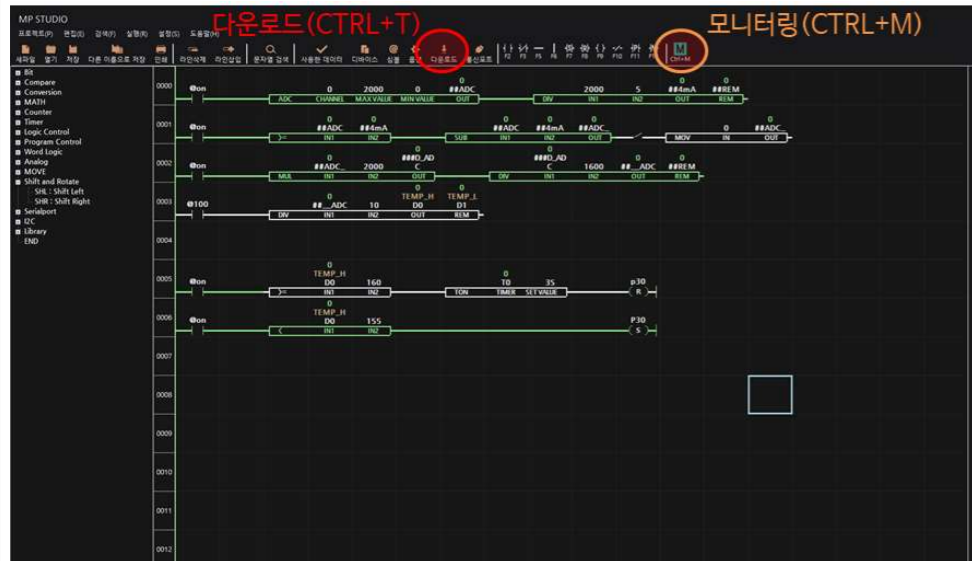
MP STUDIO

다운로드(CTRL+T)

모니터링(CTRL+M)

프로젝트(P) 편집(E) 검색(F) 실행(R) 설정(S) 도움말(H)

새파일 열기 저장 다른 이름으로 저장 인쇄 라인삭제 라인삽입 문자열 검색 사용한 데이터 디바이스 심볼 용군 다운로드 통신포트 F2 F3 F5 F6 F7 F8 F9 F10 F11 F12 Ctrl+M

Bit
Compare
Conversion
MATH
Counter
Timer
Logic Control
Program Control
Word Logic
Analog
MOVE
Shift and Rotate
SHL : Shift Left
SHR : Shift Right
Serialport
I2C
Library
END

0000 @on 0 2000 0 0 ##ADC ADC CHANNEL MAX VALUE MIN VALUE OUT DIV 2000 5 0 ##4mA 0 ##REM IN1 IN2 OUT REM

0001 @on 0 ##ADC 0 ##4mA >= IN1 IN2 0 ##ADC 0 ##4mA 0 ##ADC_ SUB IN1 IN2 OUT MOV 0 0 ##ADC_ IN OUT

0002 @on 0 ##ADC_ 2000 0 ###D_AD C MUL IN1 IN2 OUT 0 ###D_AD C 1600 0 ##__ADC 0 ##REM DIV IN1 IN2 OUT REM

0003 @100 0 ##__ADC 10 0 TEMP_H D0 0 TEMP_L D1 DIV IN1 IN2 OUT REM

0004

0005 @on 0 TEMP_H D0 160 >= IN1 IN2 0 T0 35 TON TIMER SET VALUE P30 R

0006 @on 0 TEMP_H D0 155 < IN1 IN2 P30 S

0007

0008

0009

0010

0011

0012